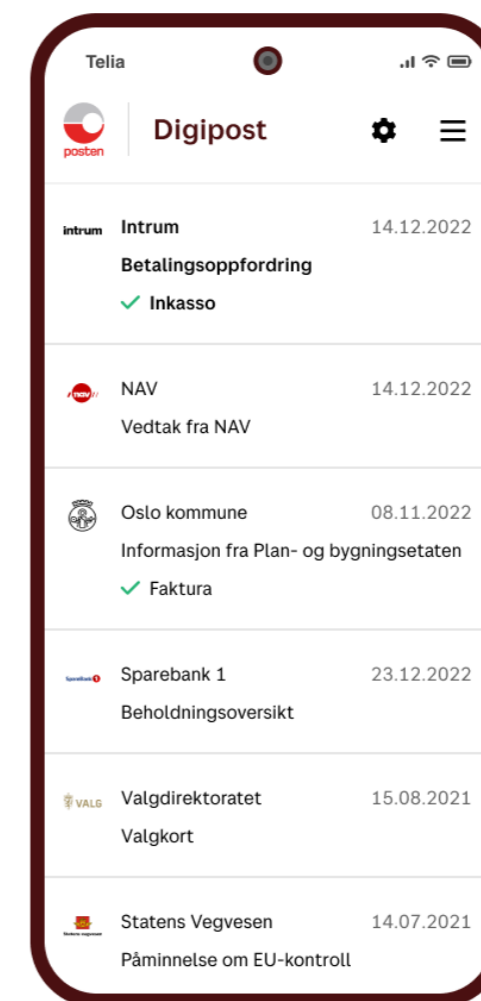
Telia

posten

Digipost

intrum Intrum 14.12.2022
Betalingsoppfordring
✓ Inkasso

nav NAV 14.12.2022
Vedtak fra NAV

Oslo kommune 08.11.2022
Informasjon fra Plan- og bygningsetaten
✓ Faktura

SpareBank 1 Sparebank 1 23.12.2022
Beholdningsoversikt

VALG Valgdirektoratet 15.08.2021
Valgkort

Statens Vegvesen 14.07.2021
Påminnelse om EU-kontroll